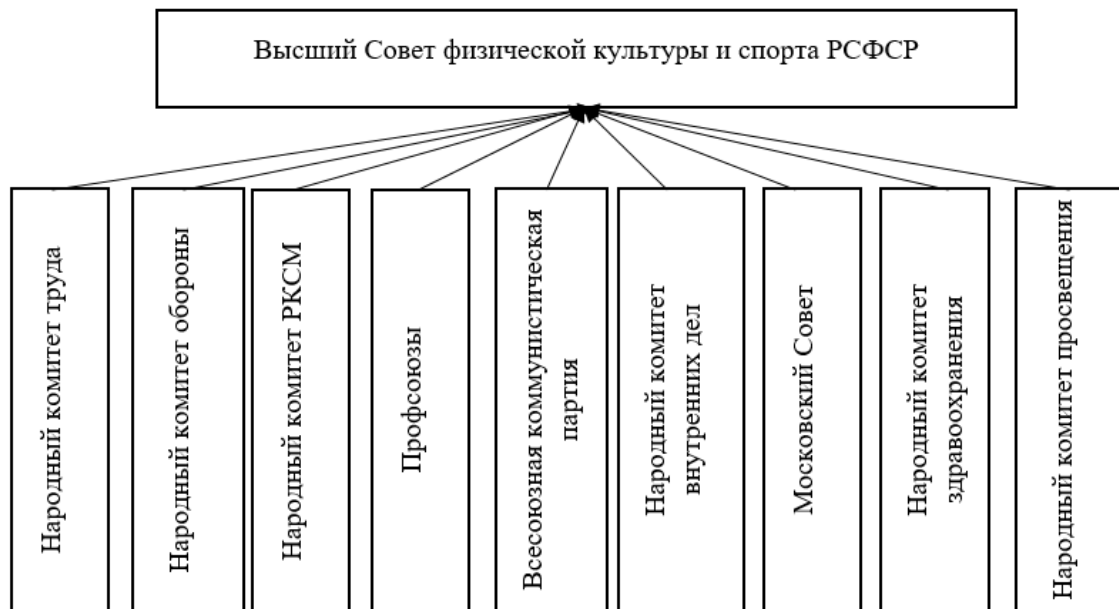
Высший Совет физической культуры и спорта РСФСР

Народный комитет труда

Народный комитет обороны

Народный комитет РКСМ

Профсоюзы

Всесоюзная коммунистическая партия

Народный комитет внутренних дел

Московский Совет

Народный комитет здравоохранения

Народный комитет просвещения